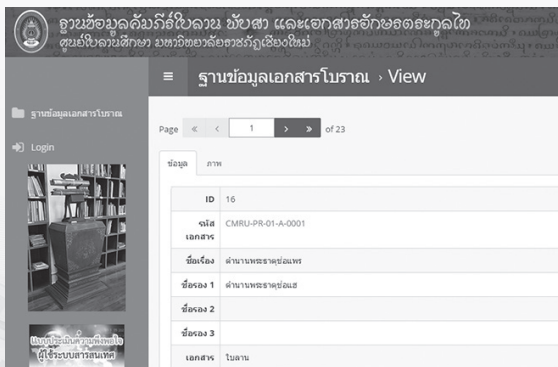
ฐานข้อมูลคัมภีร์ใบลาน พับสา และเอกสารอักษรตระกูลไท
ศูนย์ใบลานศึกษา มหาวิทยาลัยราชภัฏเชียงใหม่

ฐานข้อมูลเอกสารโบราณ

Login

แบบประเมินความพึงพอใจผู้ใช้ระบบสารสนเทศ

≡ ฐานข้อมูลเอกสารโบราณ › View

Page « ‹ 1 › » of 23

ข้อมูล ภาพ

| | |
|---|---|
| ID | 16 |
| รหัสเอกสาร | CMRU-PR-01-A-0001 |
| ชื่อเรื่อง | ตำนานพระธาตุช่อแพร |
| ชื่อรอง 1 | ตำนานพระธาตุช่อแฮ |
| ชื่อรอง 2 | |
| ชื่อรอง 3 | |
| เอกสาร | ใบลาน |